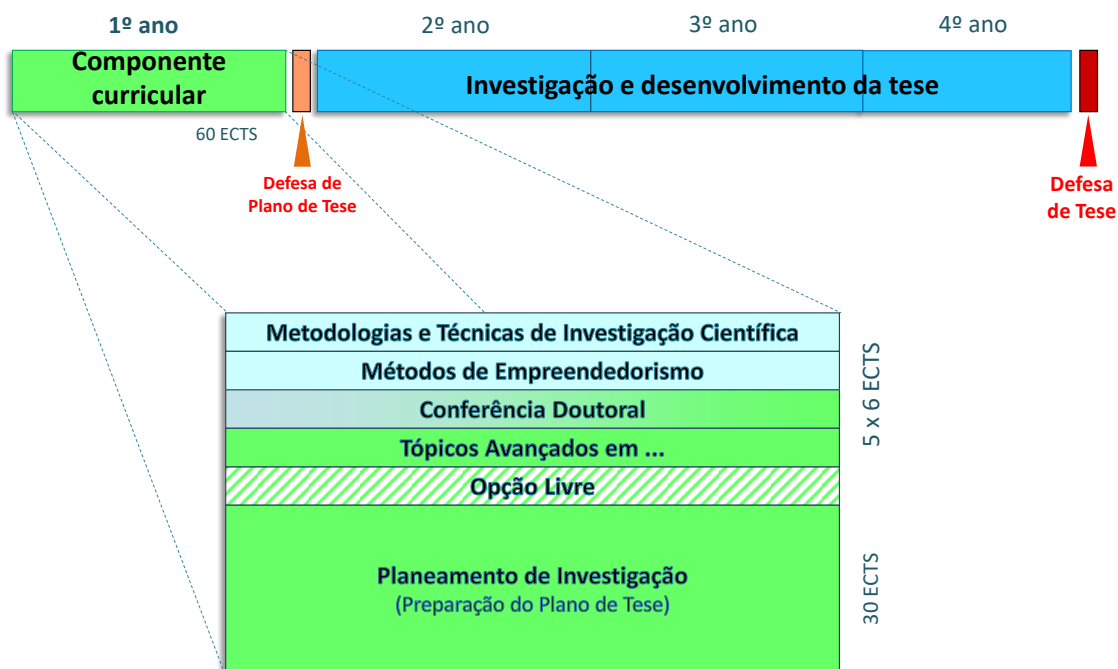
1º ano

2º ano

3º ano

4º ano

Componente curricular

Investigação e desenvolvimento da tese

60 ECTS

Defesa de Plano de Tese

Defesa de Tese

Metodologias e Técnicas de Investigação Científica

Métodos de Empreendedorismo

Conferência Doutoral

Tópicos Avançados em ...

Opção Livre

5 x 6 ECTS

Planeamento de Investigação
(Preparação do Plano de Tese)

30 ECTS